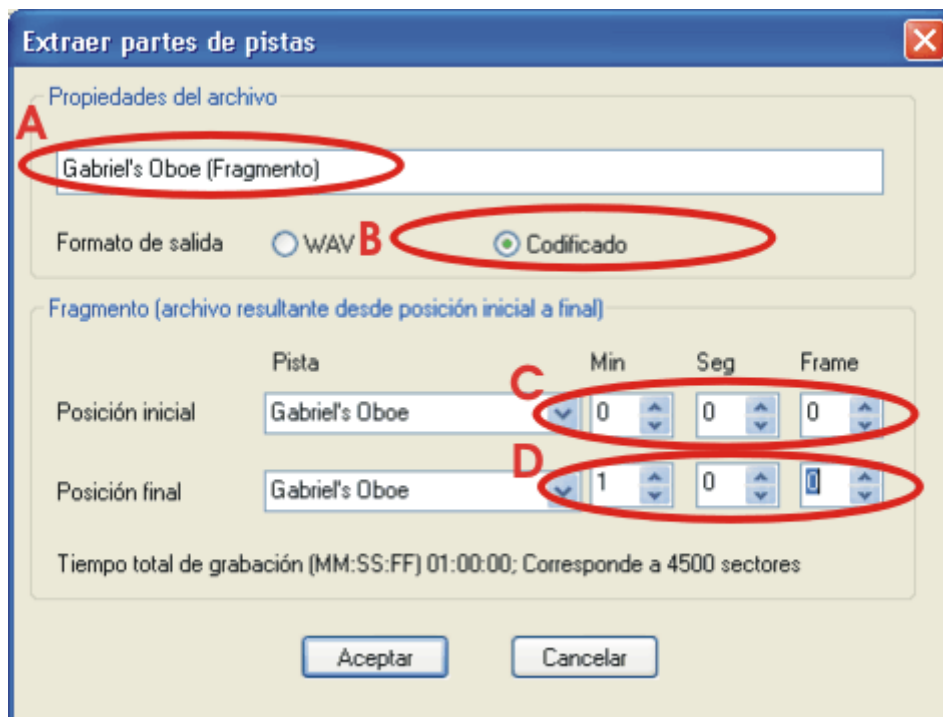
Extraer partes de pistas

Propiedades del archivo

A

Gabriel's Oboe (Fragmento)

Formato de salida WAV B Codificado

Fragmento (archivo resultante desde posición inicial a final)

| | Pista | Min | Seg | Frame |
|---|---|---|---|---|
| Posición inicial | Gabriel's Oboe | 0 | 0 | 0 |
| Posición final | Gabriel's Oboe | 1 | 0 | 0 |

C

D

Tiempo total de grabación (MM:SS:FF) 01:00:00; Corresponde a 4500 sectores

Aceptar Cancelar